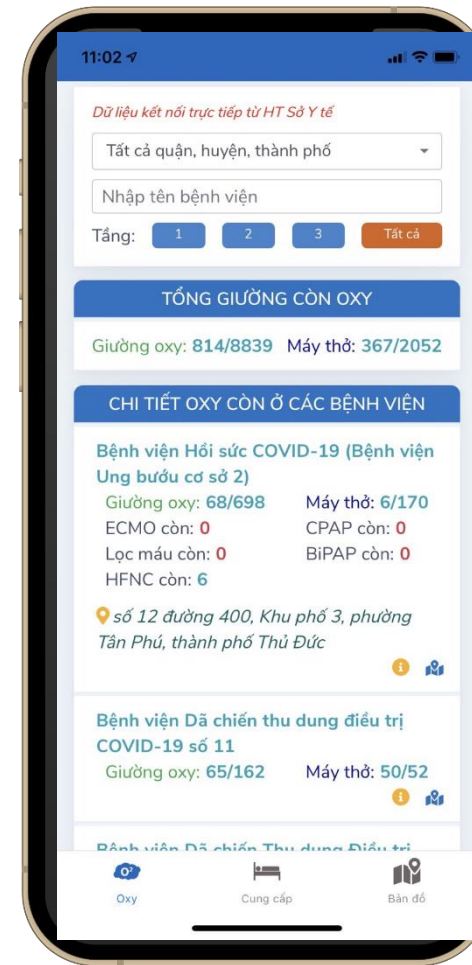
11:02

Dữ liệu kết nối trực tiếp từ HT Sở Y tế

Tất cả quận, huyện, thành phố

Nhập tên bệnh viện

Tầng: 1 2 3 Tất cả

TỔNG GIƯỜNG CÒN OXY

Giường oxy: 814/8839 Máy thở: 367/2052

CHI TIẾT OXY CÒN Ở CÁC BỆNH VIỆN

Bệnh viện Hồi sức COVID-19 (Bệnh viện Ung bướu cơ sở 2)

Giường oxy: 68/698 Máy thở: 6/170

ECMO còn: 0 CPAP còn: 0

Lọc máu còn: 0 BiPAP còn: 0

HFNC còn: 6

số 12 đường 400, Khu phố 3, phường Tân Phú, thành phố Thủ Đức

Bệnh viện Dã chiến thu dung điều trị COVID-19 số 11

Giường oxy: 65/162 Máy thở: 50/52

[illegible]

$O^2$

Oxy Cung cấp Bản đồ